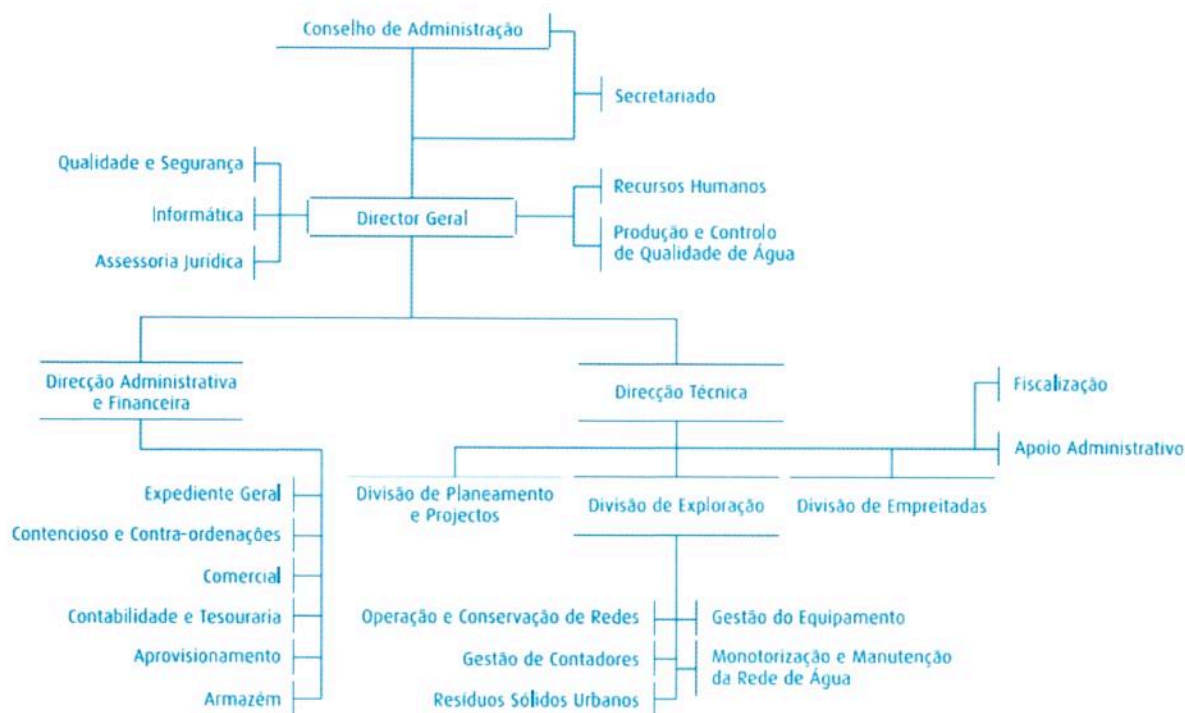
Conselho de Administração

Secretariado

Qualidade e Segurança

Informática

Assessoria Jurídica

Director Geral

Recursos Humanos

Produção e Controlo de Qualidade de Água

Direcção Administrativa e Financeira

Direcção Técnica

Fiscalização

Apoio Administrativo

Expediente Geral

Contencioso e Contra-ordenações

Comercial

Contabilidade e Tesouraria

Aprovisionamento

Armazém

Divisão de Planeamento e Projectos

Divisão de Exploração

Divisão de Empreitadas

Operação e Conservação de Redes

Gestão de Contadores

Resíduos Sólidos Urbanos

Gestão do Equipamento

Monotorização e Manutenção da Rede de Água